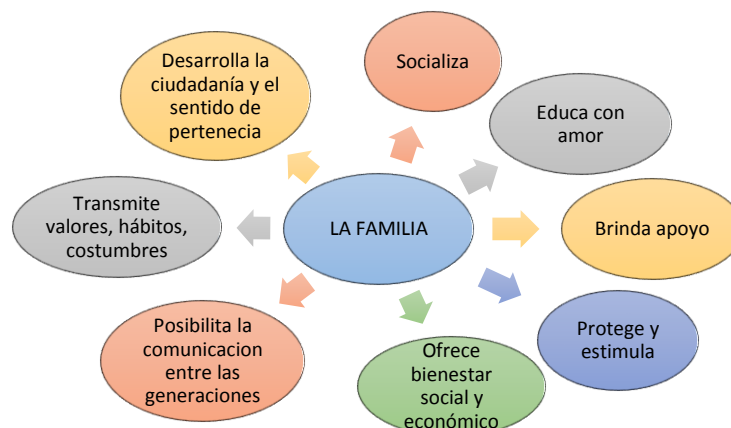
LA FAMILIA

Socializa

Educa con amor

Brinda apoyo

Protege y estimula

Ofrece bienestar social y económico

Posibilita la comunicacion entre las generaciones

Transmite valores, hábitos, costumbres

Desarrolla la ciudadanía y el sentido de pertenecia